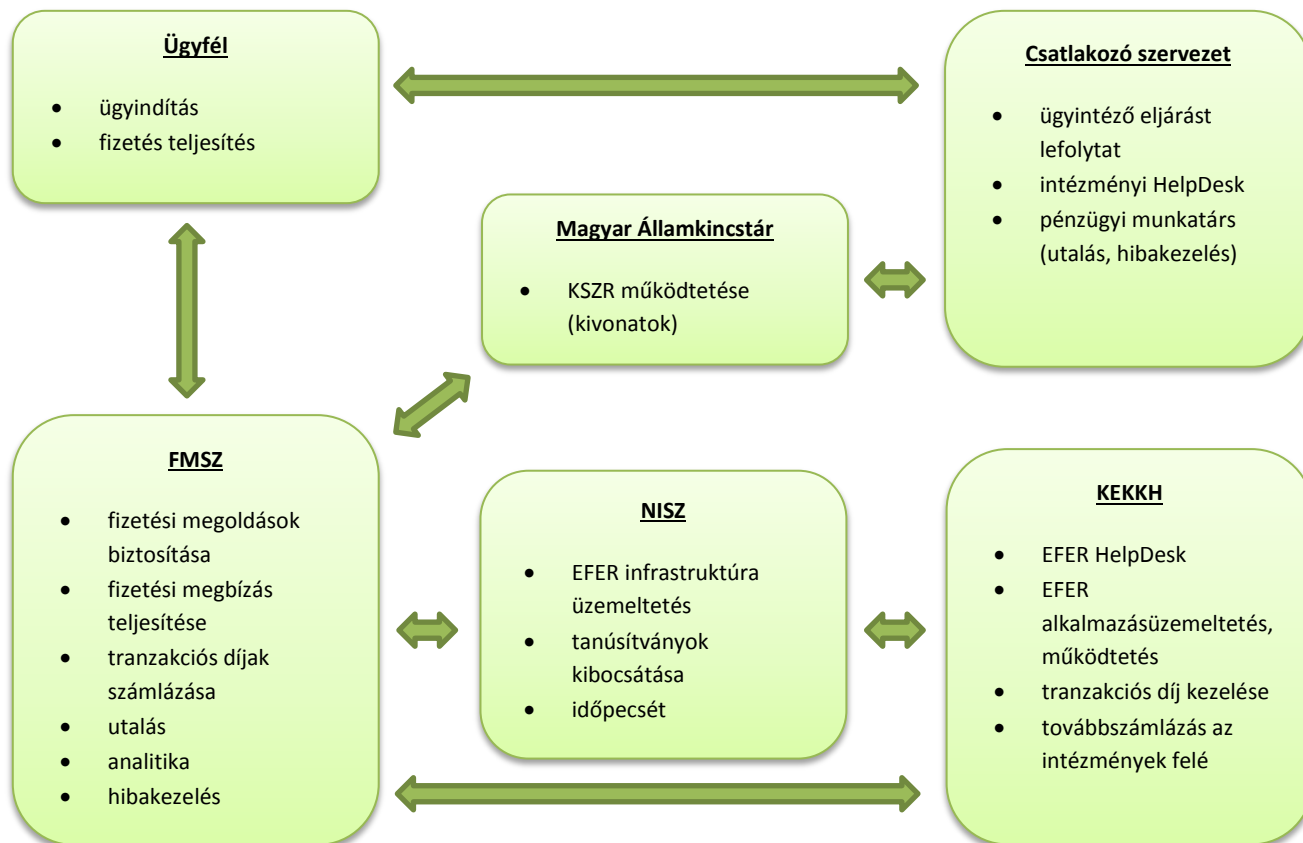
Ügyfél

- ügyindítás
- fizetés teljesítés

Csatlakozó szervezet

- ügyintéző eljárást lefolytat
- intézményi HelpDesk
- pénzügyi munkatárs (utalás, hibakezelés)

Magyar Államkincstár

- KSZR működtetése (kivonatok)

FMSZ

- fizetési megoldások biztosítása
- fizetési megbízás teljesítése
- tranzakciós díjak számlázása
- utalás
- analitika
- hibakezelés

NISZ

- EFER infrastruktúra üzemeltetés
- tanúsítványok kibocsátása
- időpecsét

KEKKH

- EFER HelpDesk
- EFER alkalmazásüzemeltetés, működtetés
- tranzakciós díj kezelése
- továbbszámlázás az intézmények felé